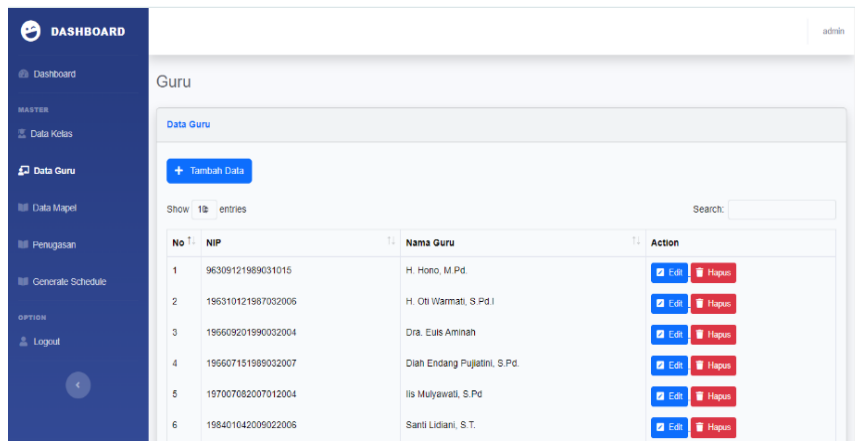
DASHBOARD

Dashboard

MASTER

Data Kelas

Data Guru

Data Mapel

Penugasan

Generate Schedule

OPTION

Logout

admin

Guru

Data Guru

+ Tambah Data

Show 10 entries

Search:

| No | NIP | Nama Guru | Action |
|---|---|---|---|
| 1 | 96309121989031015 | H. Hono, M.Pd. | Edit Hapus |
| 2 | 196310121987032006 | H. Oti Warmati, S.Pd.I | Edit Hapus |
| 3 | 196609201990032004 | Dra. Euis Aminah | Edit Hapus |
| 4 | 196607151989032007 | Diah Endang Pujiatini, S.Pd. | Edit Hapus |
| 5 | 197007082007012004 | Iis Mulyawati, S.Pd | Edit Hapus |
| 6 | 198401042009022006 | Santi Lidiani, S.T. | Edit Hapus |